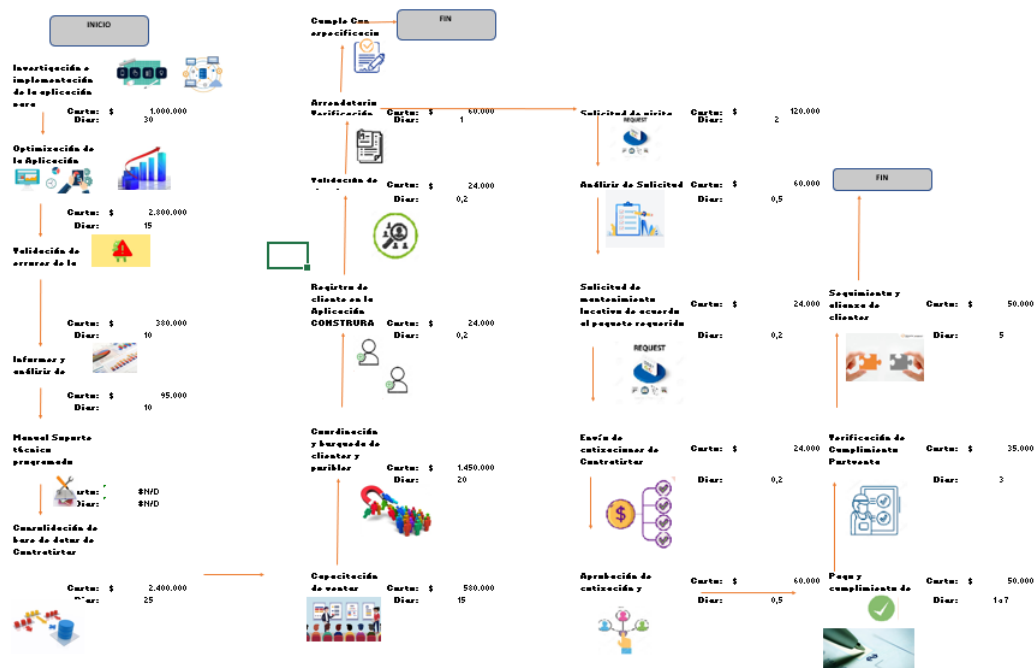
INICIO

Investigación e implementación de la aplicación para

Costo: $ 1.000.000
Dias: 30

Optimización de la Aplicación

Costo: $ 2.800.000
Dias: 15

Validación de errores de la

Costo: $ 380.000
Dias: 10

Informes y análisis de

Costo: $ 95.000
Dias: 10

Manual Soporte técnico programado

Costo: #N/D
Dias: #N/D

Consolidación de base de datos de Contratistas

Costo: $ 2.400.000
Dias: 25

Cumple Con especificacio

FIN

Arrendatario Verificación

Costo: $ 60.000
Dias: 1

Validación de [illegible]

Costo: $ 24.000
Dias: 0,2

Registro de cliente en la Aplicación CONSTRURA

Costo: $ 24.000
Dias: 0,2

Coordinación y busqueda de clientes y posibles

Costo: $ 1.450.000
Dias: 20

Capacitación de ventas

Costo: $ 580.000
Dias: 15

Solicitud de visita

Costo: $ 120.000
Dias: 2

REQUEST

Análisis de Solicitud

Costo: $ 60.000
Dias: 0,5

Solicitud de mantenimiento locativo de acuerdo al paquete requerido

Costo: $ 24.000
Dias: 0,2

REQUEST

Envío de cotizaciones de Contratistas

Costo: $ 24.000
Dias: 0,2

Aprobación de cotización y

Costo: $ 60.000
Dias: 0,5

FIN

Seguimiento y alianza de clientes

Costo: $ 50.000
Dias: 5

Verificación de Cumplimiento Postventa

Costo: $ 35.000
Dias: 3

Pago y cumplimiento de

Costo: $ 50.000
Dias: 1 a 7